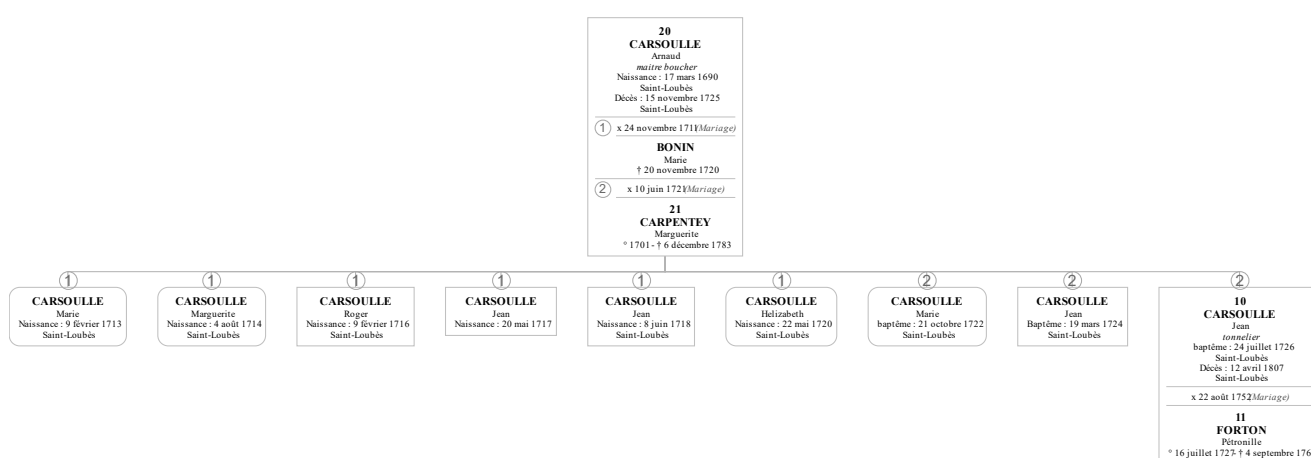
20
CARSOULLE
Arnaud
*maitre boucher*
Naissance : 17 mars 1690
Saint-Loubès
Décès : 15 novembre 1725
Saint-Loubès

1 x 24 novembre 1711 (Mariage)

BONIN
Marie
† 20 novembre 1720

2 x 10 juin 1721 (Mariage)

21
CARPENTEY
Marguerite
° 1701 - † 6 décembre 1783

1
CARSOULLE
Marie
Naissance : 9 février 1713
Saint-Loubès

1
CARSOULLE
Marguerite
Naissance : 4 août 1714
Saint-Loubès

1
CARSOULLE
Roger
Naissance : 9 février 1716
Saint-Loubès

1
CARSOULLE
Jean
Naissance : 20 mai 1717

1
CARSOULLE
Jean
Naissance : 8 juin 1718
Saint-Loubès

1
CARSOULLE
Helizabeth
Naissance : 22 mai 1720
Saint-Loubès

2
CARSOULLE
Marie
baptême : 21 octobre 1722
Saint-Loubès

2
CARSOULLE
Jean
Baptême : 19 mars 1724
Saint-Loubès

2
10
CARSOULLE
Jean
*tonnelier*
baptême : 24 juillet 1726
Saint-Loubès
Décès : 12 avril 1807
Saint-Loubès

x 22 août 1752 (Mariage)

11
FORTON
Pétronille
° 16 juillet 1727 - † 4 septembre 176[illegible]